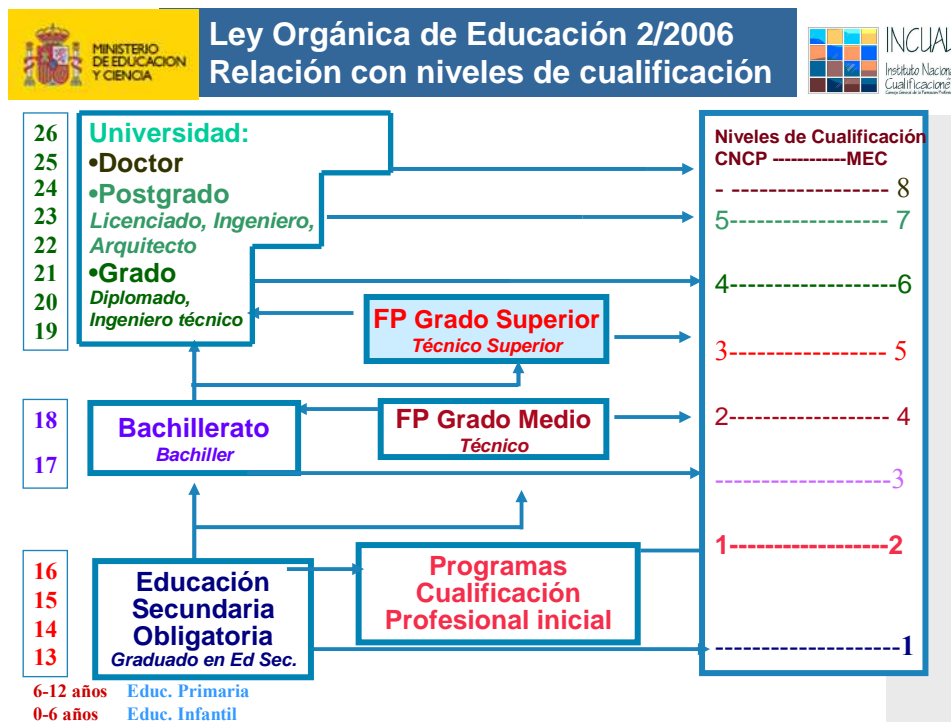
MINISTERIO DE EDUCACIÓN Y CIENCIA

Ley Orgánica de Educación 2/2006
Relación con niveles de cualificación

INCUAL
Instituto Nacional de las Cualificaciones

26
25
24
23
22
21
20
19

Universidad:
•Doctor
•Postgrado
Licenciado, Ingeniero, Arquitecto
•Grado
Diplomado, Ingeniero técnico

FP Grado Superior
Técnico Superior

18
17

Bachillerato
Bachiller

FP Grado Medio
Técnico

16
15
14
13

Educación Secundaria Obligatoria
Graduado en Ed Sec.

Programas Cualificación Profesional inicial

Niveles de Cualificación
CNCP -----------MEC
- ------------------ 8
5------------------ 7
4-------------------6
3---------------- 5
2------------------ 4
--------------------3
1-----------------2
-------------------1

6-12 años Educ. Primaria
0-6 años Educ. Infantil